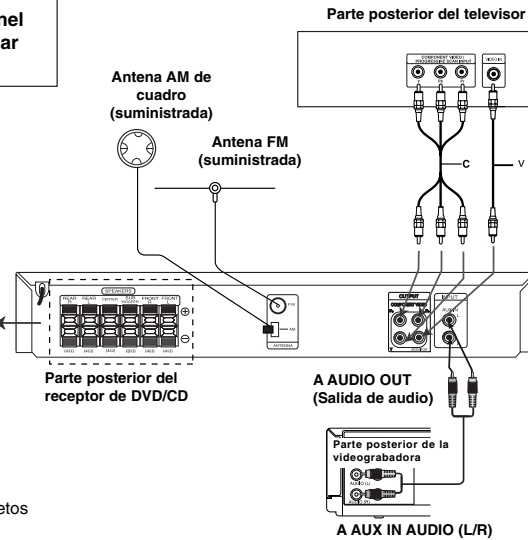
nel
ar

Parte posterior del televisor

COMPONENT VIDEO / PROGRESSIVE SCAN INPUT

VIDEO IN

Antena AM de cuadro (suministrada)

Antena FM (suministrada)

C

V

SPEAKERS

REAR R

REAR L

CENTER

SUB WOOFER

FRONT R

FRONT L

FM

AM

ANTENNA

OUTPUT

COMPONENT

INPUT

AUX IN

Parte posterior del receptor de DVD/CD

A AUDIO OUT (Salida de audio)

Parte posterior de la videograbadora

AUDIO OUT

etos

A AUX IN AUDIO (L/R)